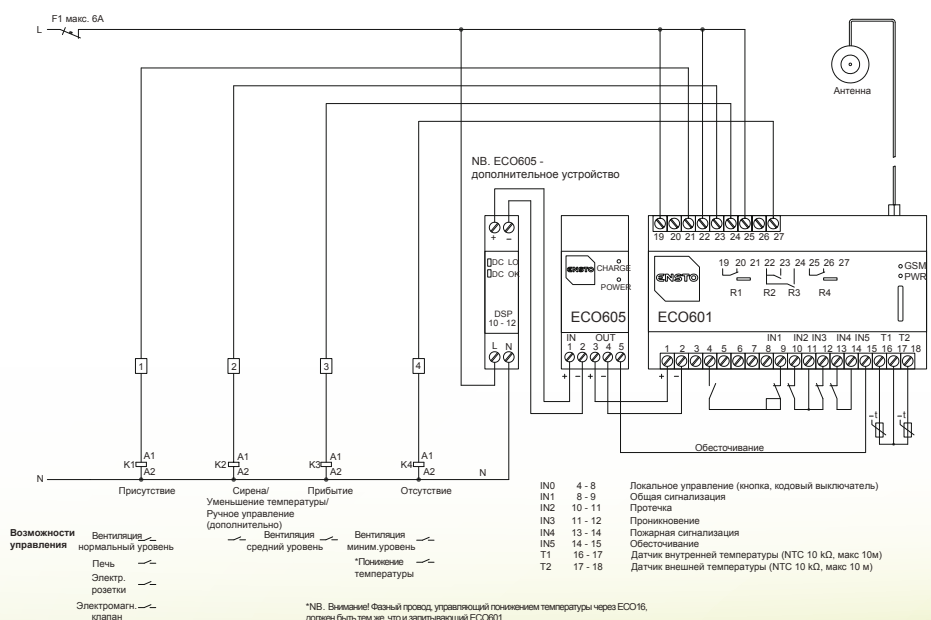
L F1 макс. 6A

Антенна

NB. ECO605 - дополнительное устройство

+ –
DC LO
DC OK
DSP 10 - 12
L N

ENSTO CHARGE POWER
ECO605
IN 1 2 OUT 3 4 5
+ – + –

19 20 21 22 23 24 25 26 27
ENSTO
19 20 21 22 23 24 25 26 27
R1 R2 R3 R4
GSM
PWR
ECO601
IN1 IN2 IN3 IN4 IN5 T1 T2
1 2 3 4 5 6 7 8 9 10 11 12 13 14 15 16 17 18
+ –
t t

1 2 3 4

Обесточивание

N
K1 A1 A2
K2 A1 A2
K3 A1 A2
K4 A1 A2
N

Присутствие
Сирена/ Уменьшение температуры/ Ручное управление (дополнительно)
Прибытие
Отсутствие

| | | |
|---|---|---|
| IN0 | 4 - 8 | Локальное управление (кнопка, кодовый выключатель) |
| IN1 | 8 - 9 | Общая сигнализация |
| IN2 | 10 - 11 | Протечка |
| IN3 | 11 - 12 | Проникновение |
| IN4 | 13 - 14 | Пожарная сигнализация |
| IN5 | 14 - 15 | Обесточивание |
| T1 | 16 - 17 | Датчик внутренней температуры (NTC 10 kΩ, макс 10м) |
| T2 | 17 - 18 | Датчик внешней температуры (NTC 10 kΩ, макс 10 м) |

Возможности управления
Вентиляция нормальный уровень
Печь
Электр. розетки
Электромагн. клапан
Вентиляция средний уровень
Вентиляция миним.уровень
*Понижение температуры

*NB. Внимание! Фазный провод, управляющий понижением температуры через ECO16, должен быть тем же, что и запитывающий ECO601